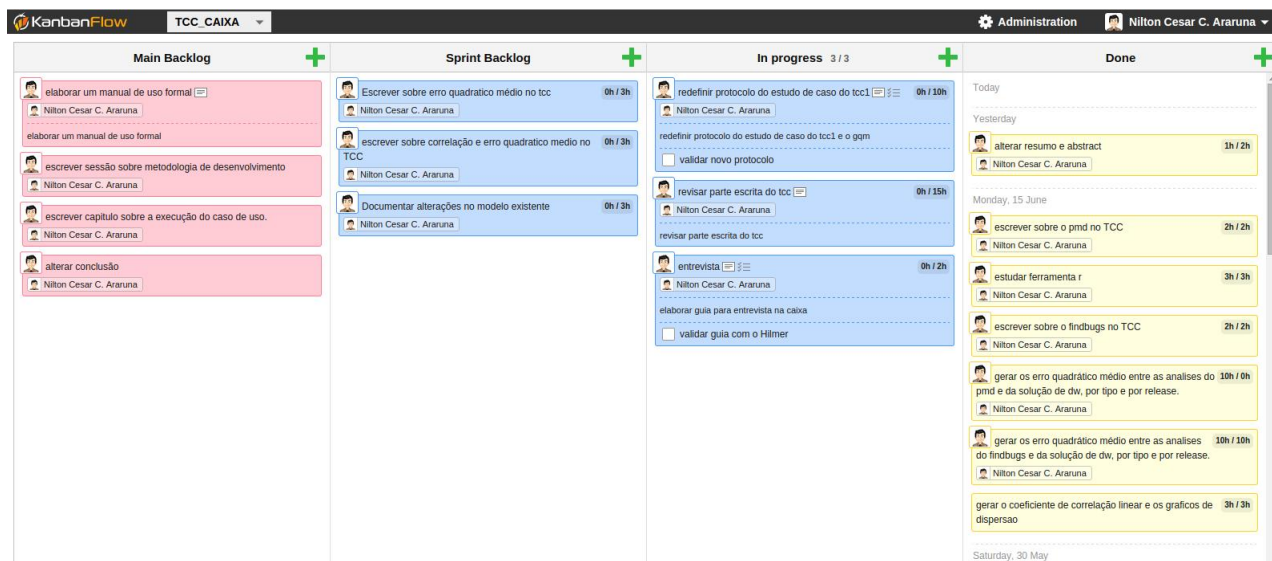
KanbanFlow TCC_CAIXA

Administration Nilton Cesar C. Araruna

Main Backlog

elaborar um manual de uso formal
Nilton Cesar C. Araruna
elaborar um manual de uso formal

escrever sessão sobre metodologia de desenvolvimento
Nilton Cesar C. Araruna

escrever capitulo sobre a execução do caso de uso.
Nilton Cesar C. Araruna

alterar conclusão
Nilton Cesar C. Araruna

Sprint Backlog

Escrever sobre erro quadratico médio no tcc 0h / 3h
Nilton Cesar C. Araruna

escrever sobre correlação e erro quadratico medio no TCC 0h / 3h
Nilton Cesar C. Araruna

Documentar alterações no modelo existente 0h / 3h
Nilton Cesar C. Araruna

In progress 3/3

redefinir protocolo do estudo de caso do tcc1 0h / 10h
Nilton Cesar C. Araruna
redefinir protocolo do estudo de caso do tcc1 e o gqm
validar novo protocolo

revisar parte escrita do tcc 0h / 15h
Nilton Cesar C. Araruna
revisar parte escrita do tcc

entrevista 0h / 2h
Nilton Cesar C. Araruna
elaborar guia para entrevista na caixa
validar guia com o Hilmer

Done

Today

Yesterday

alterar resumo e abstract 1h / 2h
Nilton Cesar C. Araruna

Monday, 15 June

escrever sobre o pmd no TCC 2h / 2h
Nilton Cesar C. Araruna

estudar ferramenta r 3h / 3h
Nilton Cesar C. Araruna

escrever sobre o findbugs no TCC 2h / 2h
Nilton Cesar C. Araruna

gerar os erro quadrático médio entre as analises do pmd e da solução de dw, por tipo e por release. 10h / 0h
Nilton Cesar C. Araruna

gerar os erro quadrático médio entre as analises do findbugs e da solução de dw, por tipo e por release. 10h / 10h
Nilton Cesar C. Araruna

gerar o coeficiente de correlação linear e os graficos de dispersao 3h / 3h

Saturday, 30 May